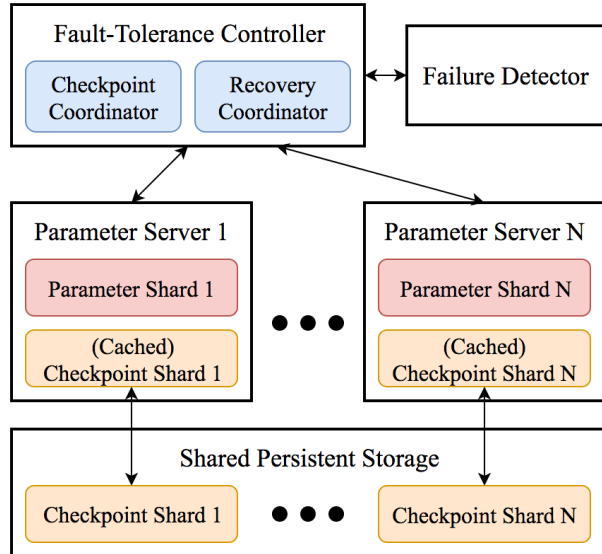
Fault-Tolerance Controller
Checkpoint Coordinator
Recovery Coordinator
Failure Detector
Parameter Server 1
Parameter Shard 1
(Cached) Checkpoint Shard 1
Parameter Server N
Parameter Shard N
(Cached) Checkpoint Shard N
Shared Persistent Storage
Checkpoint Shard 1
Checkpoint Shard N